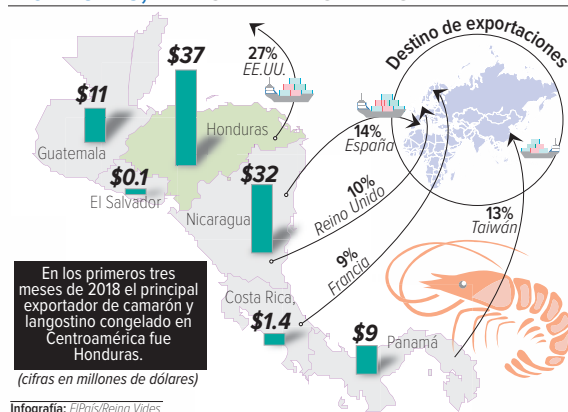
Destino de exportaciones

27%
EE.UU.

$37

$11

Honduras

Guatemala

14%
España

$0.1
El Salvador

$32

10%
Reino Unido

13%
Taiwán

Nicaragua

9%
Francia

En los primeros tres meses de 2018 el principal exportador de camarón y langostino congelado en Centroamérica fue Honduras.

Costa Rica

$1.4

$9

Panamá

(cifras en millones de dólares)

Infografía: ElPaís/Reina Vides